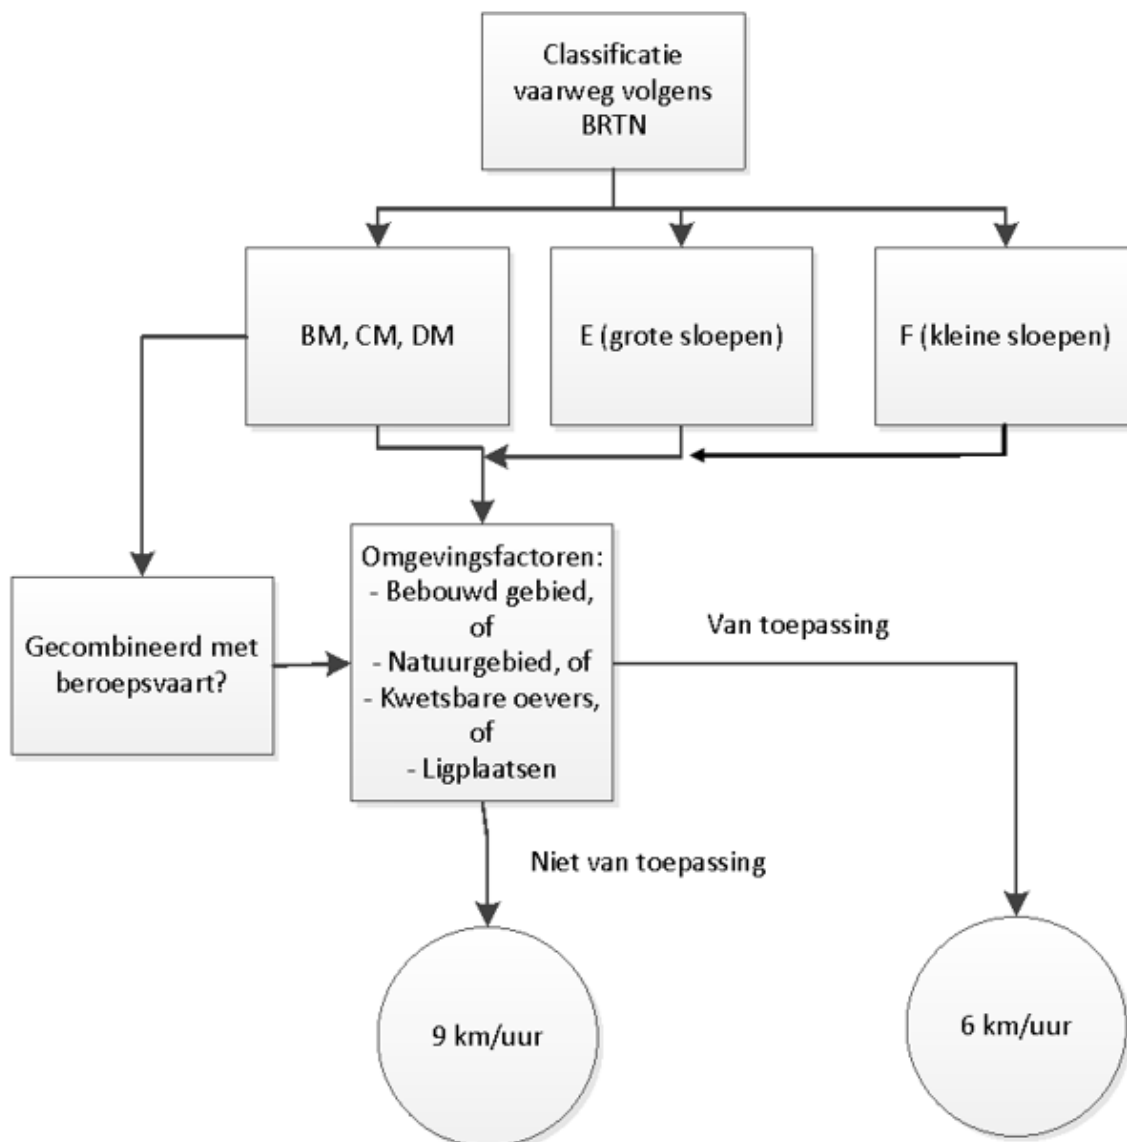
Classificatie vaarweg volgens BRTN

BM, CM, DM

E (grote sloepen)

F (kleine sloepen)

Gecombineerd met beroepsvaart?

Omgevingsfactoren:
- Bebouwd gebied, of
- Natuurgebied, of
- Kwetsbare oevers, of
- Ligplaatsen

Van toepassing

Niet van toepassing

9 km/uur

6 km/uur